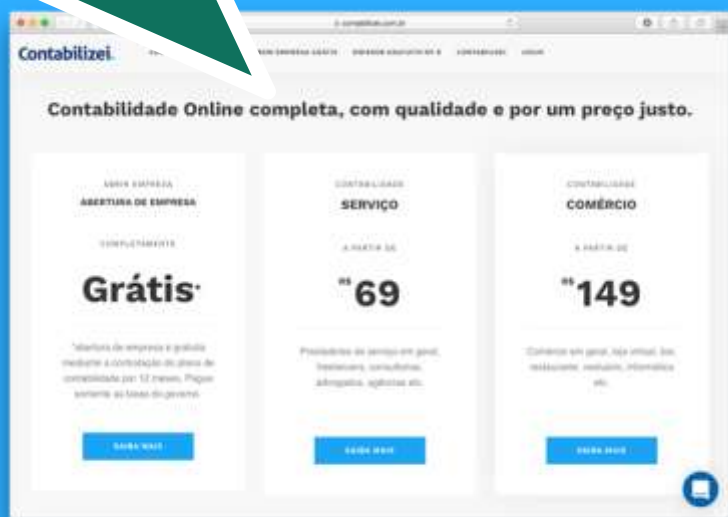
Contabilizei.

Contabilidade Online completa, com qualidade e por um preço justo.

ABRIR EMPRESA
ABERTURA DE EMPRESA

COMPLETAMENTE

Grátis*

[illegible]

SAIBA MAIS

CONTABILIDADE
SERVIÇO

A PARTIR DE

R$69

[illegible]

SAIBA MAIS

CONTABILIDADE
COMÉRCIO

A PARTIR DE

R$149

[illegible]

SAIBA MAIS